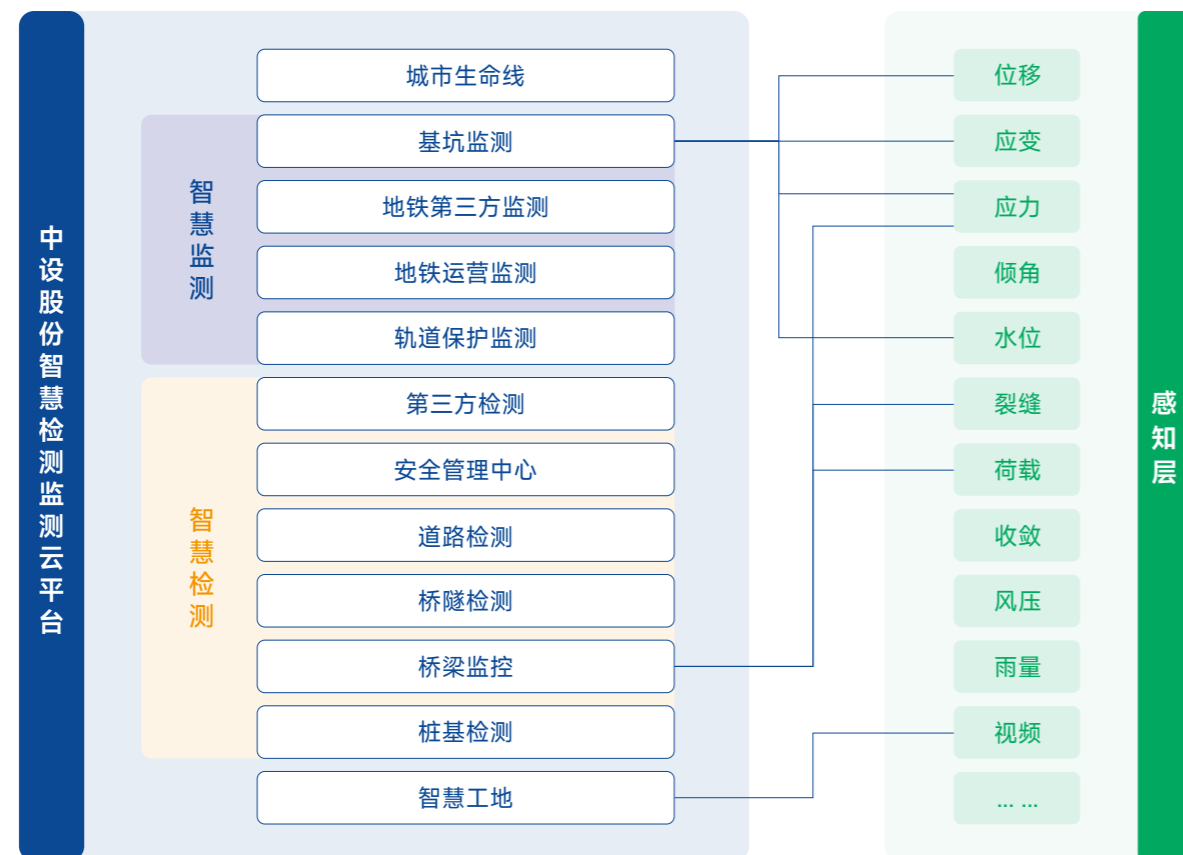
中设股份智慧检测监测云平台

城市生命线

智慧监测

基坑监测

地铁第三方监测

地铁运营监测

轨道保护监测

智慧检测

第三方检测

安全管理中心

道路检测

桥隧检测

桥梁监控

桩基检测

智慧工地

位移

应变

应力

倾角

水位

裂缝

荷载

收敛

风压

雨量

视频

... ...

感知层